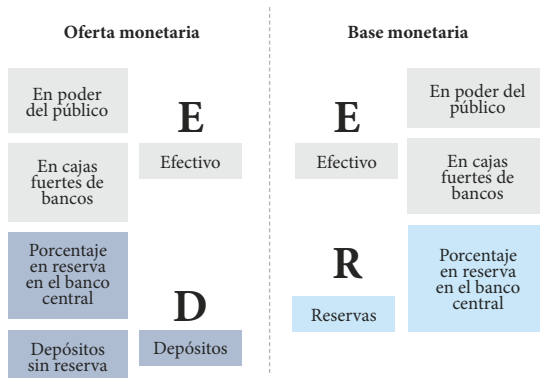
Oferta monetaria

En poder del público

En cajas fuertes de bancos

Porcentaje en reserva en el banco central

Depósitos sin reserva

E

Efectivo

D

Depósitos

Base monetaria

E

Efectivo

R

Reservas

En poder del público

En cajas fuertes de bancos

Porcentaje en reserva en el banco central